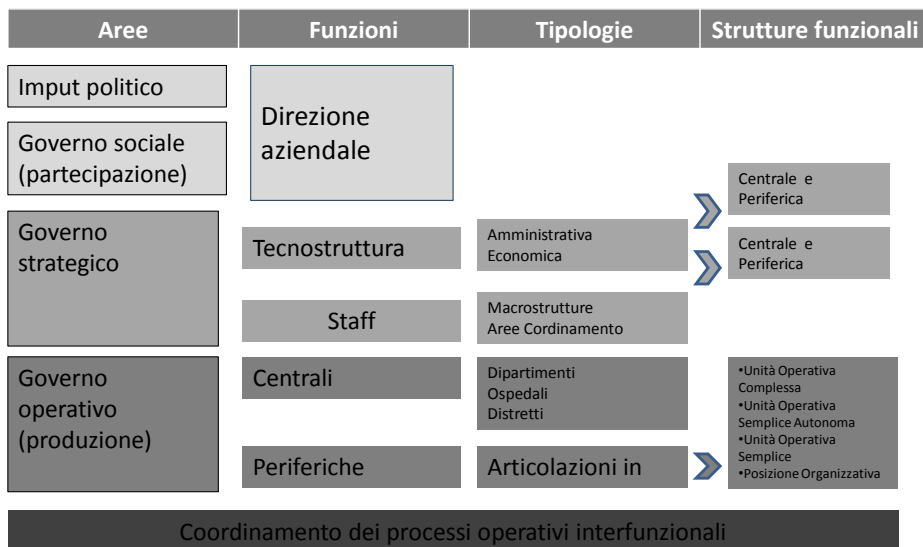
| Aree | Funzioni | Tipologie | Strutture funzionali |
|---|---|---|---|
| Imput politico | Direzione aziendale | | |
| Governo sociale (partecipazione) | | | |
| Governo strategico | Tecnostruttura | Amministrativa Economica | Centrale e Periferica |
| | | | Centrale e Periferica |
| | Staff | Macrostrutture Aree Cordinamento | |
| Governo operativo (produzione) | Centrali | Dipartimenti Ospedali Distretti | •Unità Operativa Complessa •Unità Operativa Semplice Autonoma •Unità Operativa Semplice •Posizione Organizzativa |
| | Periferiche | Articolazioni in | |

Coordinamento dei processi operativi interfunzionali